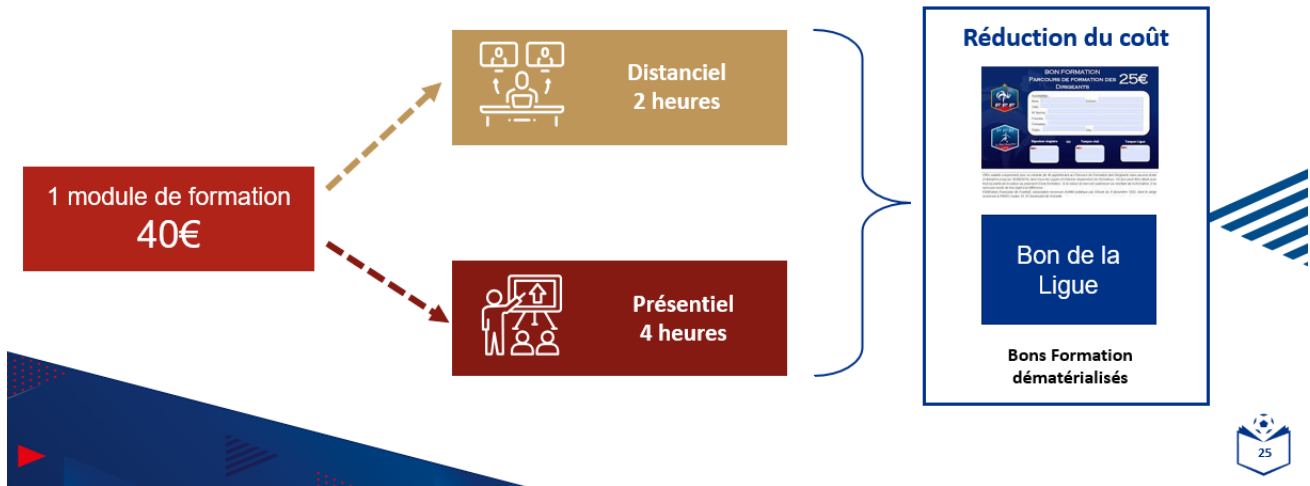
1 module de formation
40€

Distanciel
2 heures

Présentiel
4 heures

Réduction du coût

BON FORMATION
Parcours de formation des Dirigeants
25€

FFF

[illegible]

Bon de la Ligue

Bons Formation dématérialisés

25